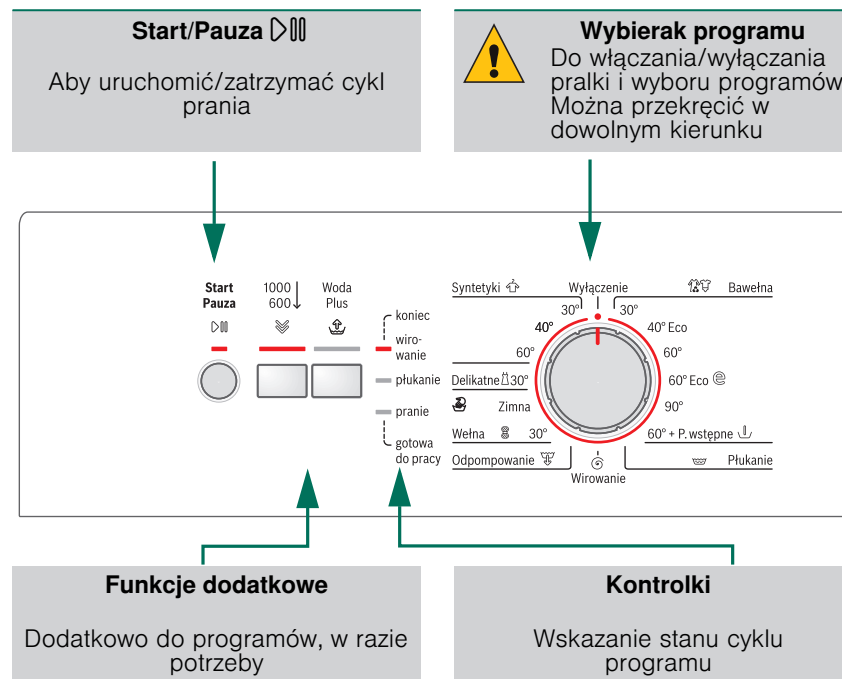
**Start/Pauza**

Aby uruchomić/zatrzymać cykl prania

**Wybierak programu**

Do włączania/wyłączania pralki i wyboru programów. Można przekręcić w dowolnym kierunku

Start Pauza

1000 600

Woda Plus

koniec

wirowanie

płukanie

pranie

gotowa do pracy

Syntetyki

Wyłączenie

Bawełna

30°

30°

40°

40° Eco

60°

60°

60° Eco

Delikatne 30°

Zimna

90°

Wełna 30°

60° + P. wstępne

Odpompowanie

Płukanie

Wirowanie

**Funkcje dodatkowe**

Dodatkowo do programów, w razie potrzeby

**Kontrolki**

Wskazanie stanu cyklu programu